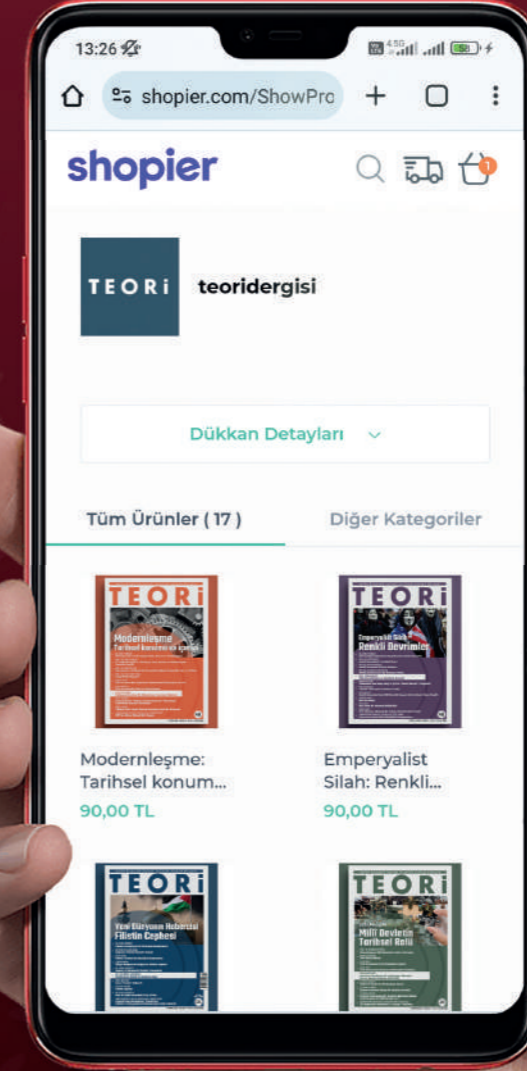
13:26

shopier.com/ShowPro

shopier

1

TEORİ

teoridergisi

Dükkan Detayları

Tüm Ürünler ( 17 )

Diğer Kategoriler

TEORİ

Modernleşme

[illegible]

TEORİ

Emperyalist Silah: Renkli Devrimler

Modernleşme: Tarihsel konum...

90,00 TL

Emperyalist Silah: Renkli...

90,00 TL

TEORİ

Yeni Dünyanın Habercisi Filistin Cephesi

TEORİ

Millî Devletin Tarihsel Rolü